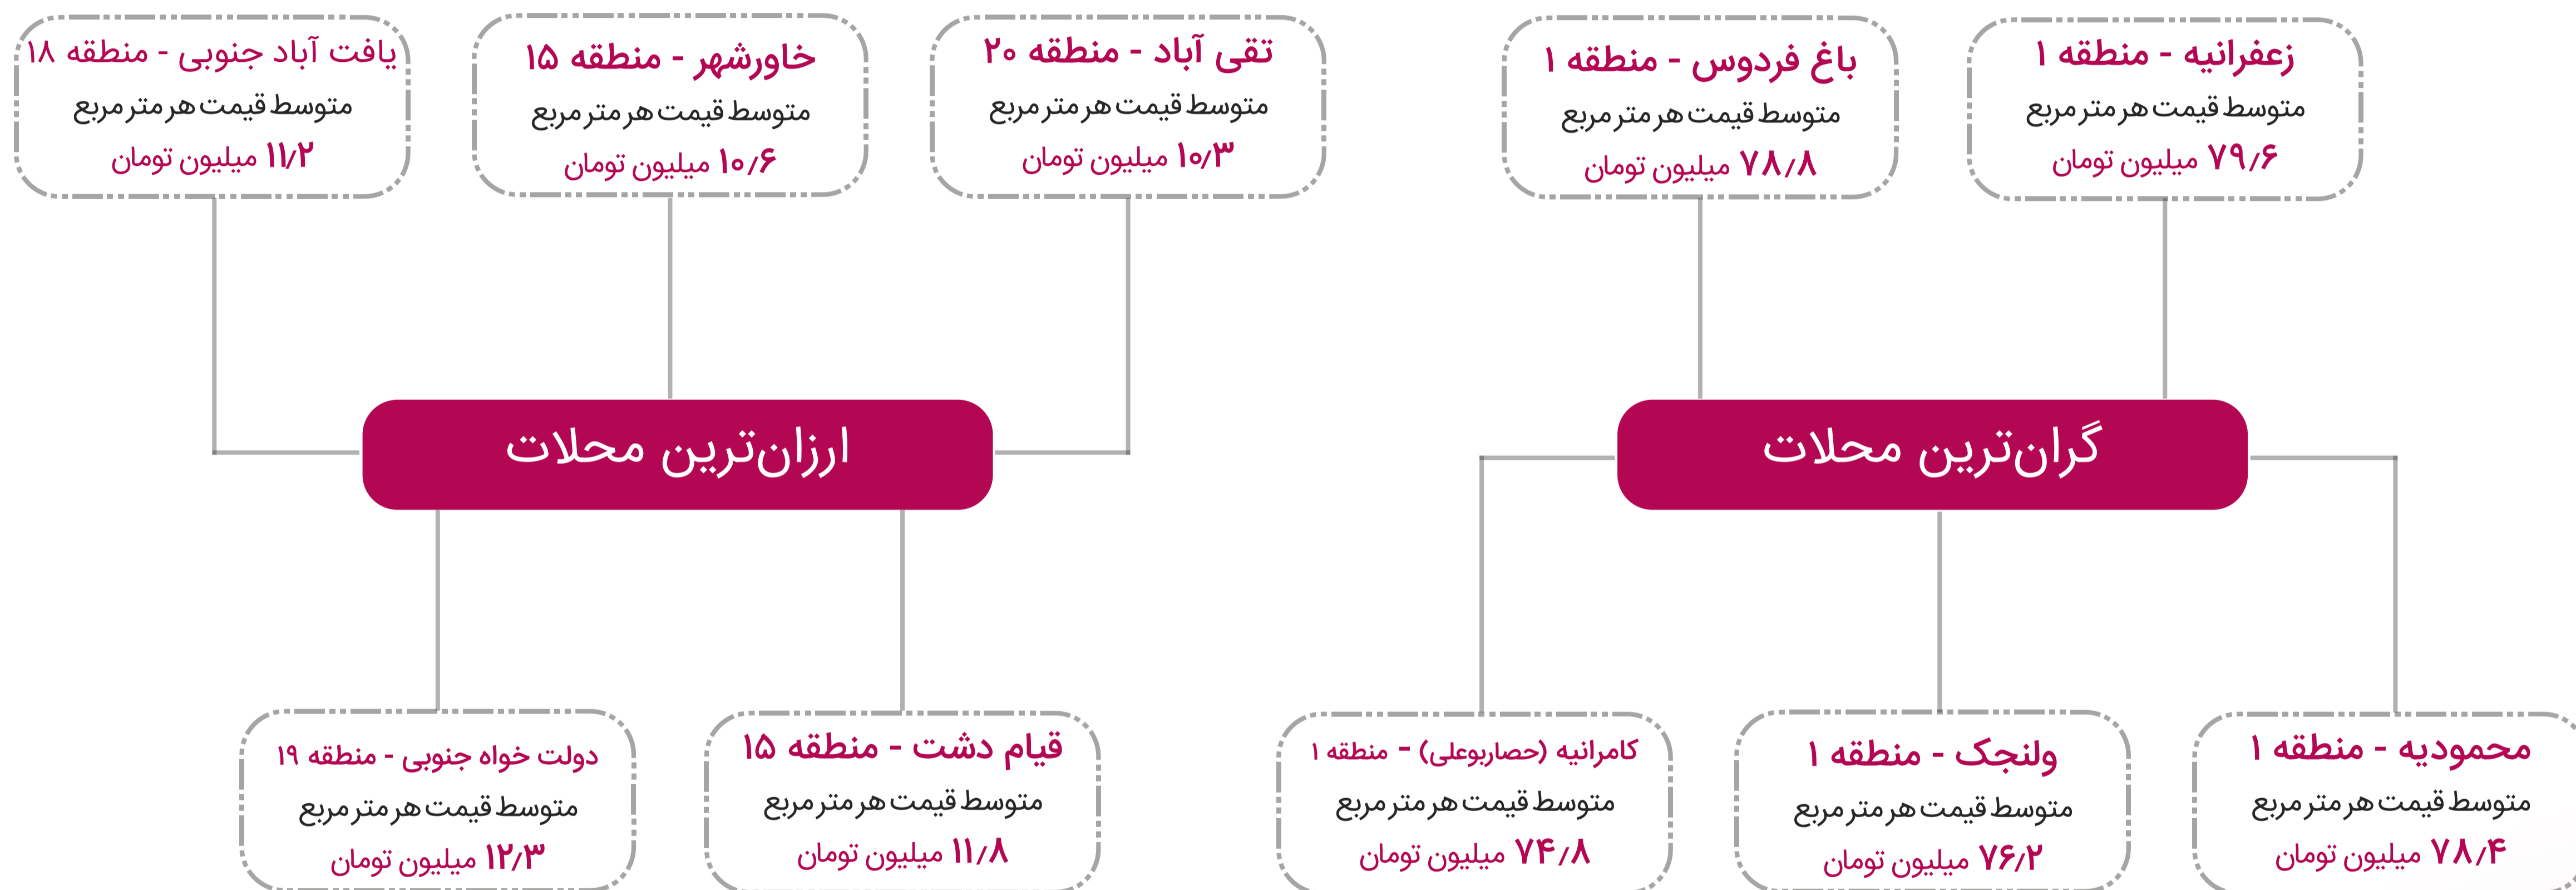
زعفرانیه - منطقه ۱
متوسط قیمت هر متر مربع
۷۹/۶ میلیون تومان

باغ فردوس - منطقه ۱
متوسط قیمت هر متر مربع
۷۸/۸ میلیون تومان

تقی آباد - منطقه ۲۰
متوسط قیمت هر متر مربع
۱۰/۳ میلیون تومان

خاورشهر - منطقه ۱۵
متوسط قیمت هر متر مربع
۱۰/۶ میلیون تومان

یافت آباد جنوبی - منطقه ۱۸
متوسط قیمت هر متر مربع
۱۱/۲ میلیون تومان

گران‌ترین محلات

ارزان‌ترین محلات

محمودیه - منطقه ۱
متوسط قیمت هر متر مربع
۷۸/۴ میلیون تومان

ولنجک - منطقه ۱
متوسط قیمت هر متر مربع
۷۶/۲ میلیون تومان

کامرانیه (حصاربوعلی) - منطقه ۱
متوسط قیمت هر متر مربع
۷۴/۸ میلیون تومان

قیام دشت - منطقه ۱۵
متوسط قیمت هر متر مربع
۱۱/۸ میلیون تومان

دولت خواه جنوبی - منطقه ۱۹
متوسط قیمت هر متر مربع
۱۲/۳ میلیون تومان